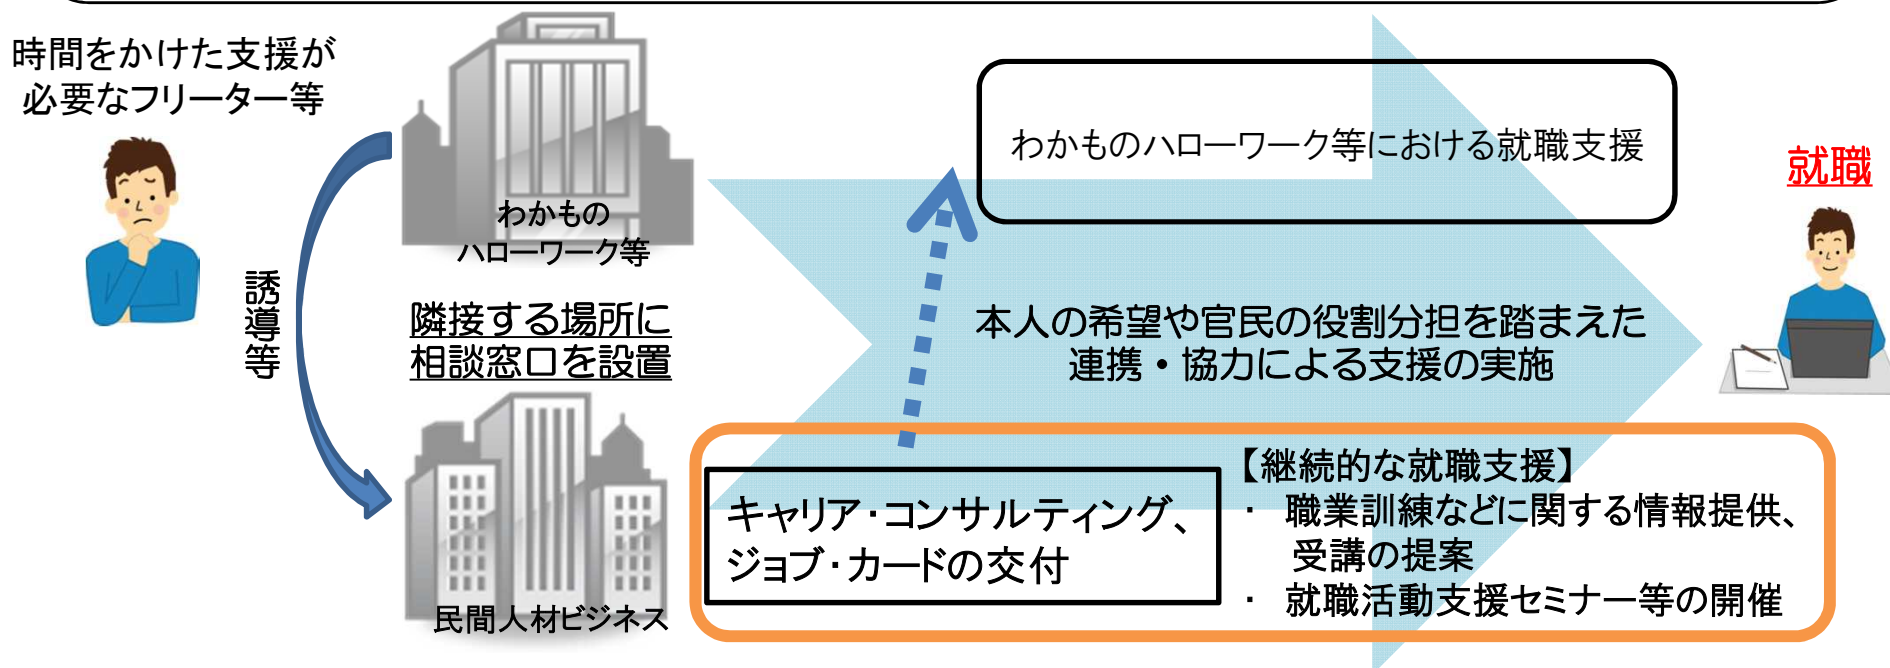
時間をかけた支援が必要なフリーター等

わかもの
ハローワーク等

誘導等

隣接する場所に相談窓口を設置

民間人材ビジネス

わかものハローワーク等における就職支援

本人の希望や官民の役割分担を踏まえた連携・協力による支援の実施

就職

キャリア･コンサルティング、ジョブ･カードの交付

【継続的な就職支援】
・ 職業訓練などに関する情報提供、受講の提案
・ 就職活動支援セミナー等の開催